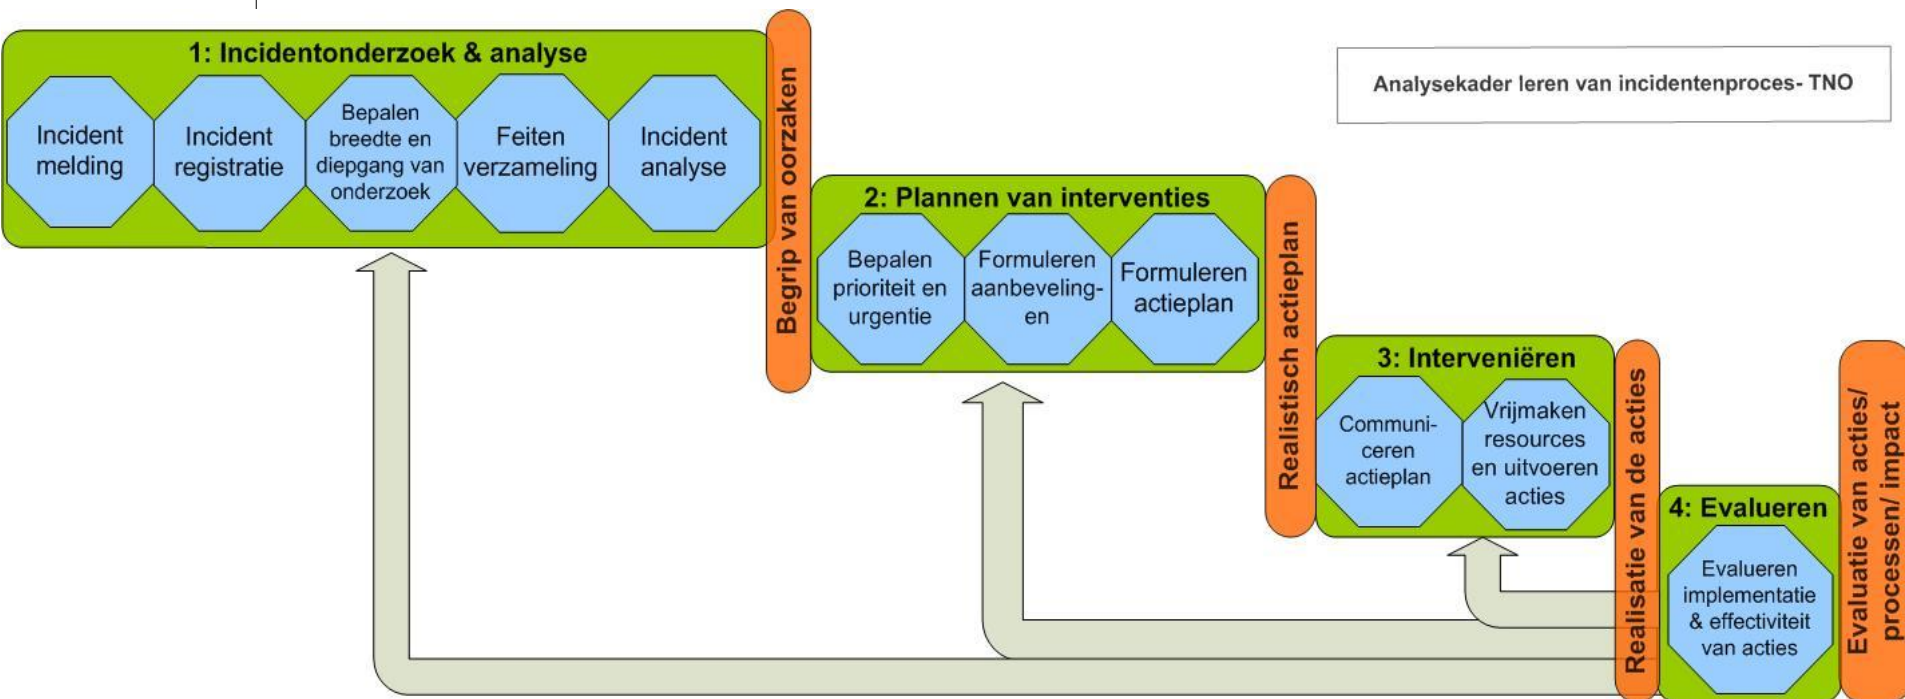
1: Incidentonderzoek & analyse

Incident melding

Incident registratie

Bepalen breedte en diepgang van onderzoek

Feiten verzameling

Incident analyse

Begrip van oorzaken

Analysekader leren van incidentenproces- TNO

2: Plannen van interventies

Bepalen prioriteit en urgentie

Formuleren aanbevelingen

Formuleren actieplan

Realistisch actieplan

3: Interveniëren

Communiceren actieplan

Vrijmaken resources en uitvoeren acties

Realisatie van de acties

4: Evalueren

Evalueren implementatie & effectiviteit van acties

Evaluatie van acties/ processen/ impact